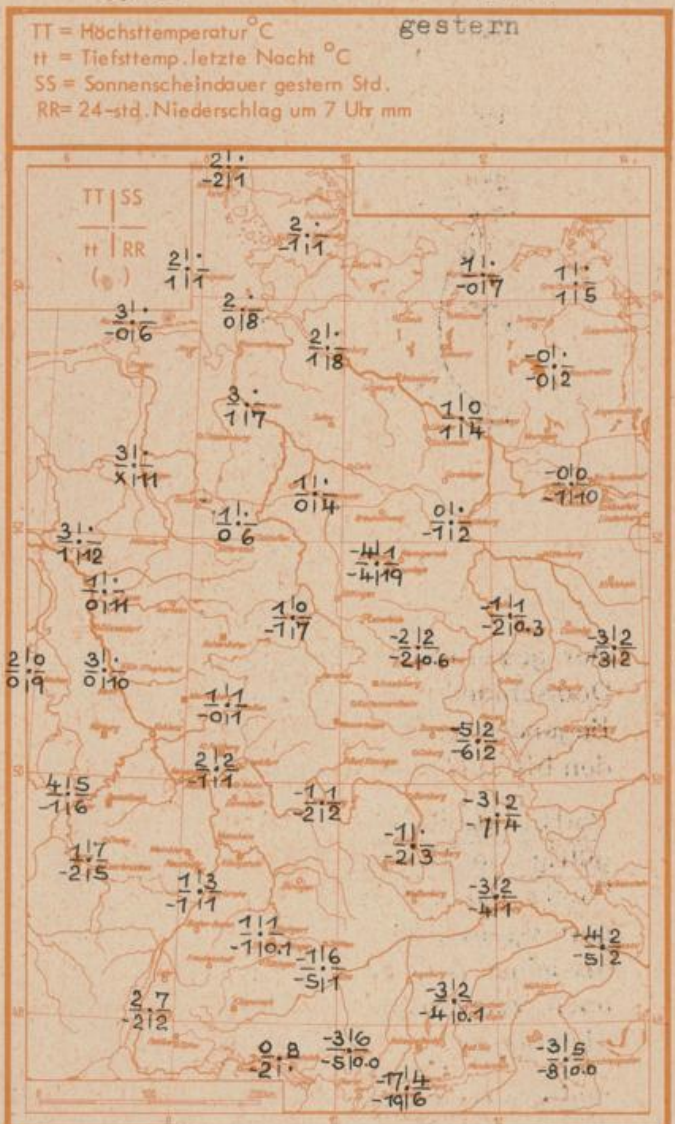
TT = Höchsttemperatur °C
tt = Tiefsttemp. letzte Nacht °C
SS = Sonnenscheindauer gestern Std.
RR = 24-std. Niederschlag um 7 Uhr mm

gestern

TT | SS
tt | RR
(•)

2 | •
-2 | 1

2 | •
-1 | 1

2 | •
1 | 1

3 | •
-0 | 6

2 | •
0 | 8

-1 | •
-0 | 7

1 | •
1 | 5

2 | •
1 | 8

-0 | •
-0 | 2

3 | •
1 | 7

1 | 0
1 | 4

3 | •
x | 11

1 | •
0 | 4

-0 | 0
-1 | 10

3 | •
1 | 12

1 | •
0 | 6

0 | •
-1 | 2

-4 | 1
-4 | 19

1 | •
0 | 11

1 | 0
-1 | 7

-1 | 1
-2 | 0.3

-2 | 2
-2 | 0.6

-3 | 2
-3 | 2

2 | 0
0 | 9

3 | •
0 | 10

1 | 1
-0 | 1

-5 | 2
-6 | 2

2 | 2
-1 | 1

4 | 5
-1 | 6

-1 | 1
-2 | 2

-3 | 2
-7 | 4

-1 | •
-2 | 3

1 | 7
-2 | 5

1 | 3
-1 | 1

-3 | 2
-4 | 1

1 | 1
-1 | 0.1

-1 | 6
-5 | 1

-4 | 2
-5 | 2

2 | 7
-2 | 2

-3 | 2
-4 | 0.1

0 | 8
-2 | •

-3 | 6
-5 | 0.0

-7 | 4
-19 | 6

-3 | 5
-8 | 0.0